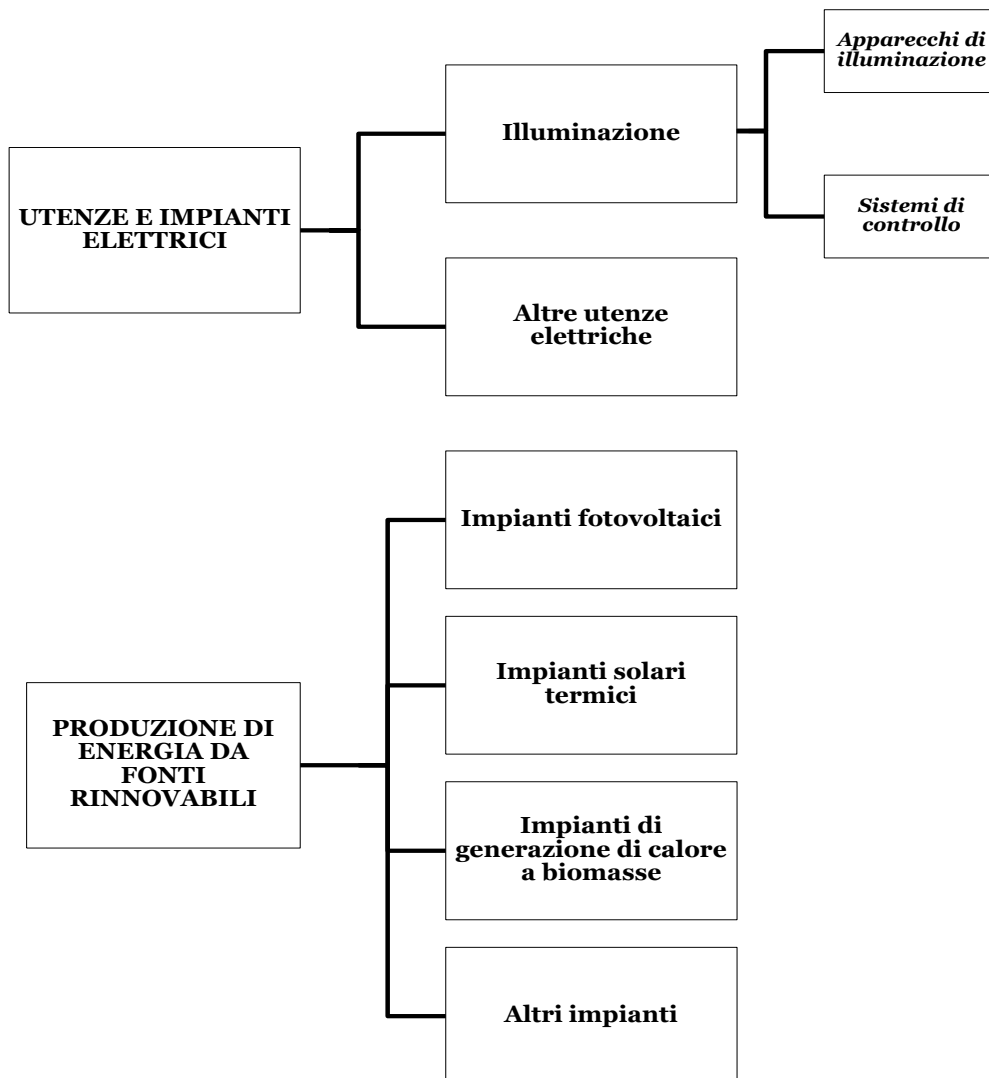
UTENZE E IMPIANTI ELETTRICI

Illuminazione

Apparecchi di illuminazione

Sistemi di controllo

Altre utenze elettriche

PRODUZIONE DI ENERGIA DA FONTI RINNOVABILI

Impianti fotovoltaici

Impianti solari termici

Impianti di generazione di calore a biomasse

Altri impianti